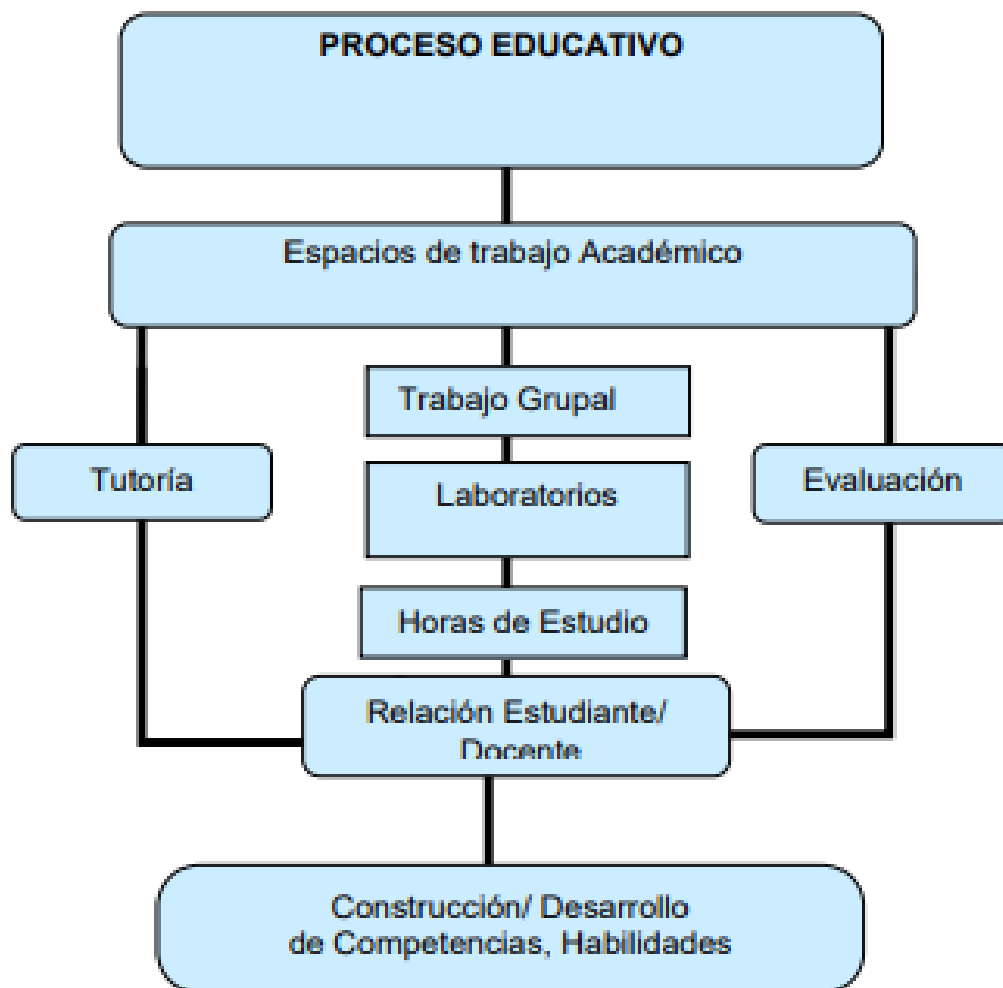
PROCESO EDUCATIVO

Espacios de trabajo Académico

Tutoria

Trabajo Grupal

Laboratorios

Horas de Estudio

Evaluación

Relación Estudiante/ Docente

Construcción/ Desarrollo de Competencias, Habilidades